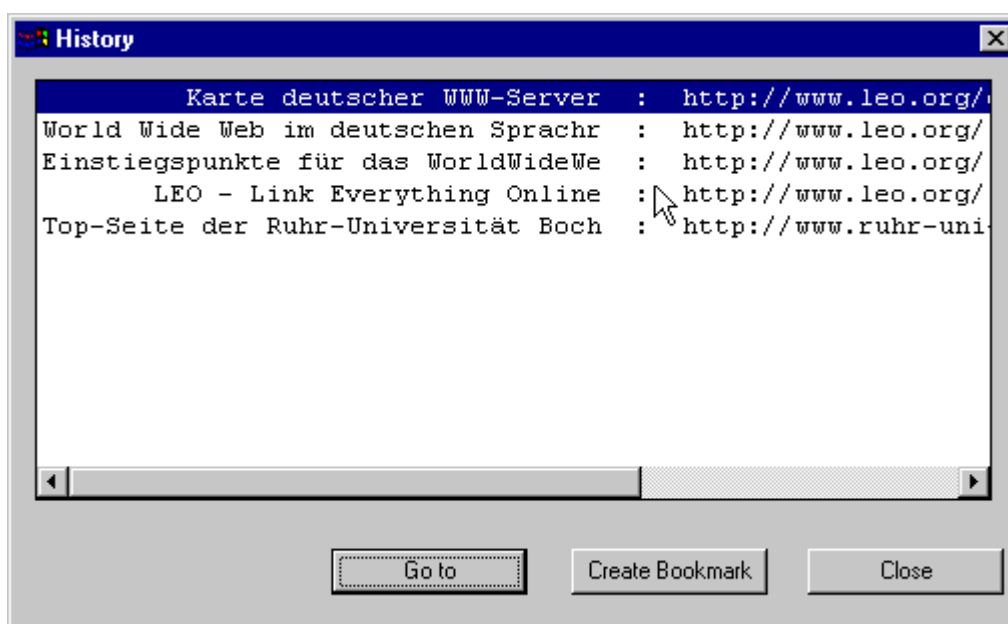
History

Karte deutscher WWW-Server : http://www.leo.org/
World Wide Web im deutschen Sprachr : http://www.leo.org/
Einstiegspunkte für das WorldWideWe : http://www.leo.org/
LEO - Link Everything Online : http://www.leo.org/
Top-Seite der Ruhr-Universität Boch : http://www.ruhr-uni-

Go to
Create Bookmark
Close